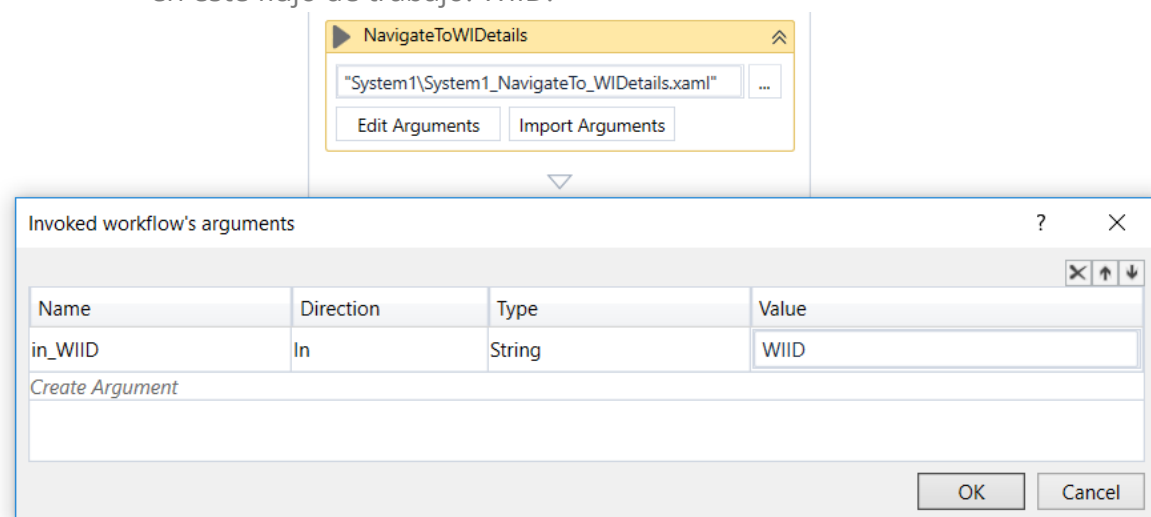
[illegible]

NavigateToWIDetails

"System1\System1_NavigateTo_WIDetails.xaml" ...

Edit Arguments Import Arguments

Invoked workflow's arguments ? ×

| Name | Direction | Type | Value |
|---|---|---|---|
| in_WIID | In | String | WIID |

Create Argument

OK Cancel